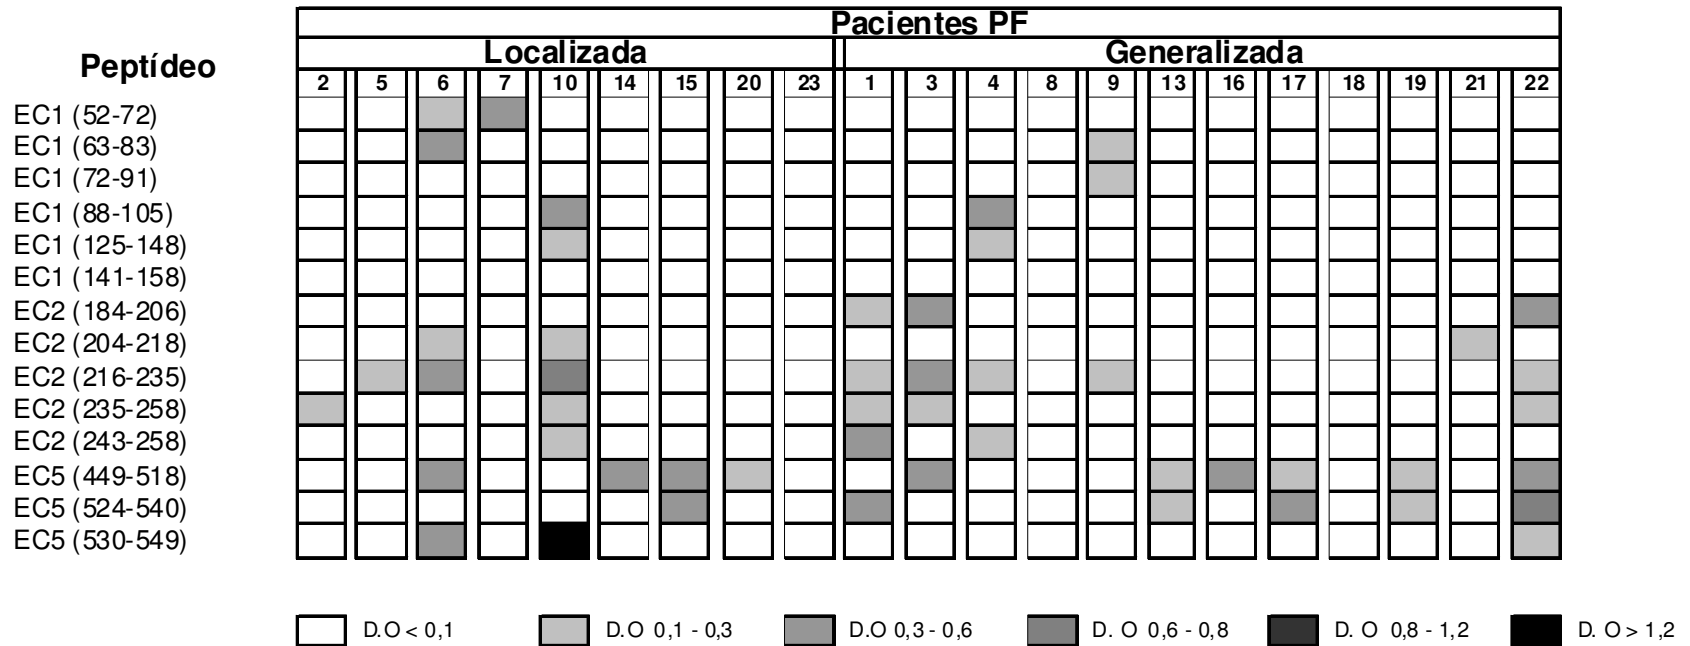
Pacientes PF

| Peptídeo | Localizada | | | | | | | | | Generalizada | | | | | | | | | | | |
|---|---|---|---|---|---|---|---|---|---|---|---|---|---|---|---|---|---|---|---|---|---|
| | 2 | 5 | 6 | 7 | 10 | 14 | 15 | 20 | 23 | 1 | 3 | 4 | 8 | 9 | 13 | 16 | 17 | 18 | 19 | 21 | 22 |
| EC1 (52-72) | | | | | | | | | | | | | | | | | | | | | |
| EC1 (63-83) | | | | | | | | | | | | | | | | | | | | | |
| EC1 (72-91) | | | | | | | | | | | | | | | | | | | | | |
| EC1 (88-105) | | | | | | | | | | | | | | | | | | | | | |
| EC1 (125-148) | | | | | | | | | | | | | | | | | | | | | |
| EC1 (141-158) | | | | | | | | | | | | | | | | | | | | | |
| EC2 (184-206) | | | | | | | | | | | | | | | | | | | | | |
| EC2 (204-218) | | | | | | | | | | | | | | | | | | | | | |
| EC2 (216-235) | | | | | | | | | | | | | | | | | | | | | |
| EC2 (235-258) | | | | | | | | | | | | | | | | | | | | | |
| EC2 (243-258) | | | | | | | | | | | | | | | | | | | | | |
| EC5 (449-518) | | | | | | | | | | | | | | | | | | | | | |
| EC5 (524-540) | | | | | | | | | | | | | | | | | | | | | |
| EC5 (530-549) | | | | | | | | | | | | | | | | | | | | | |

D.O < 0,1   D.O 0,1 - 0,3   D.O 0,3 - 0,6   D. O 0,6 - 0,8   D. O 0,8 - 1,2   D. O > 1,2